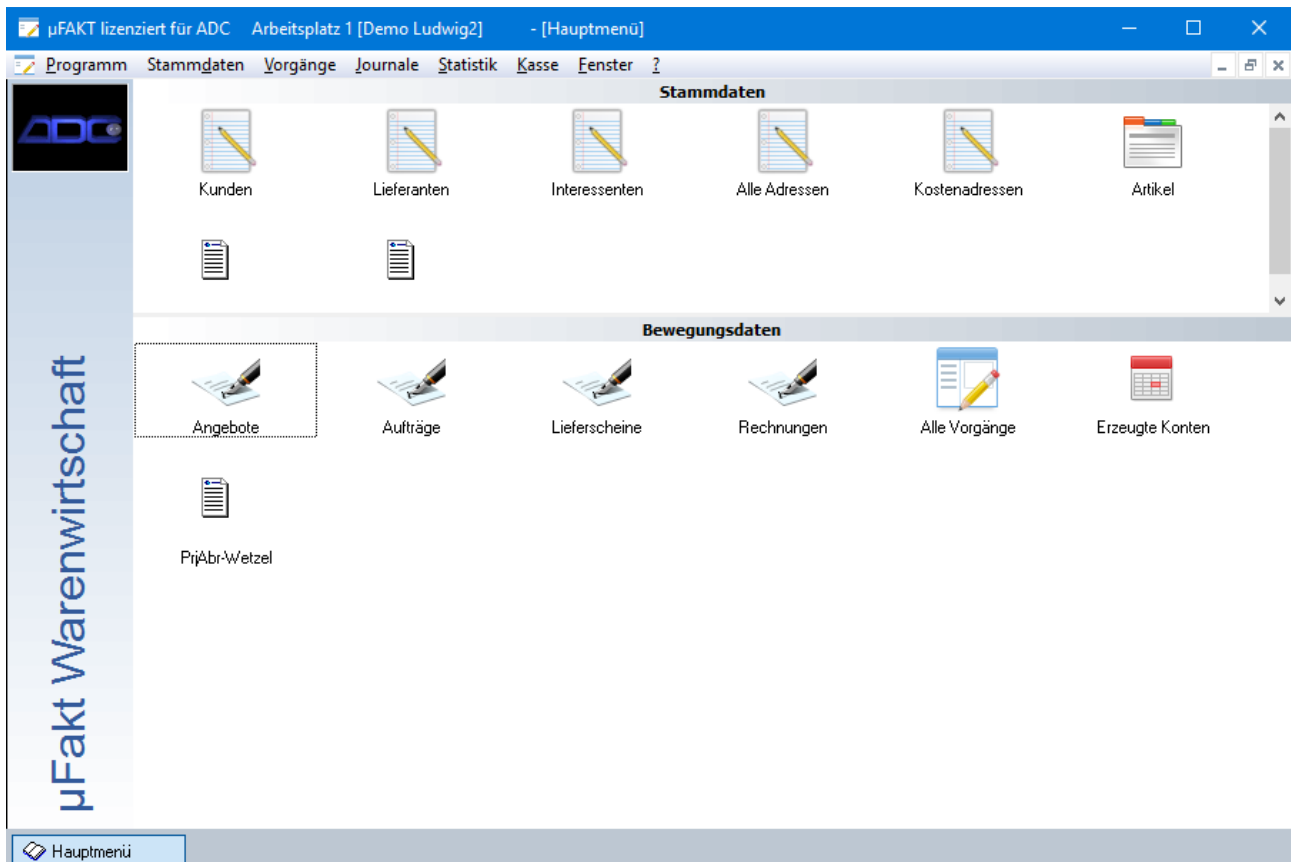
μFAKT lizenziert für ADC Arbeitsplatz 1 [Demo Ludwig2] - [Hauptmenü]

Programm Stammdaten Vorgänge Journale Statistik Kasse Fenster ?

ADC

Stammdaten

Kunden Lieferanten Interessenten Alle Adressen Kostenadressen Artikel

Bewegungsdaten

Angebote Aufträge Lieferscheine Rechnungen Alle Vorgänge Erzeugte Konten

PrjAbr-Wetzel

μFakt Warenwirtschaft

Hauptmenü